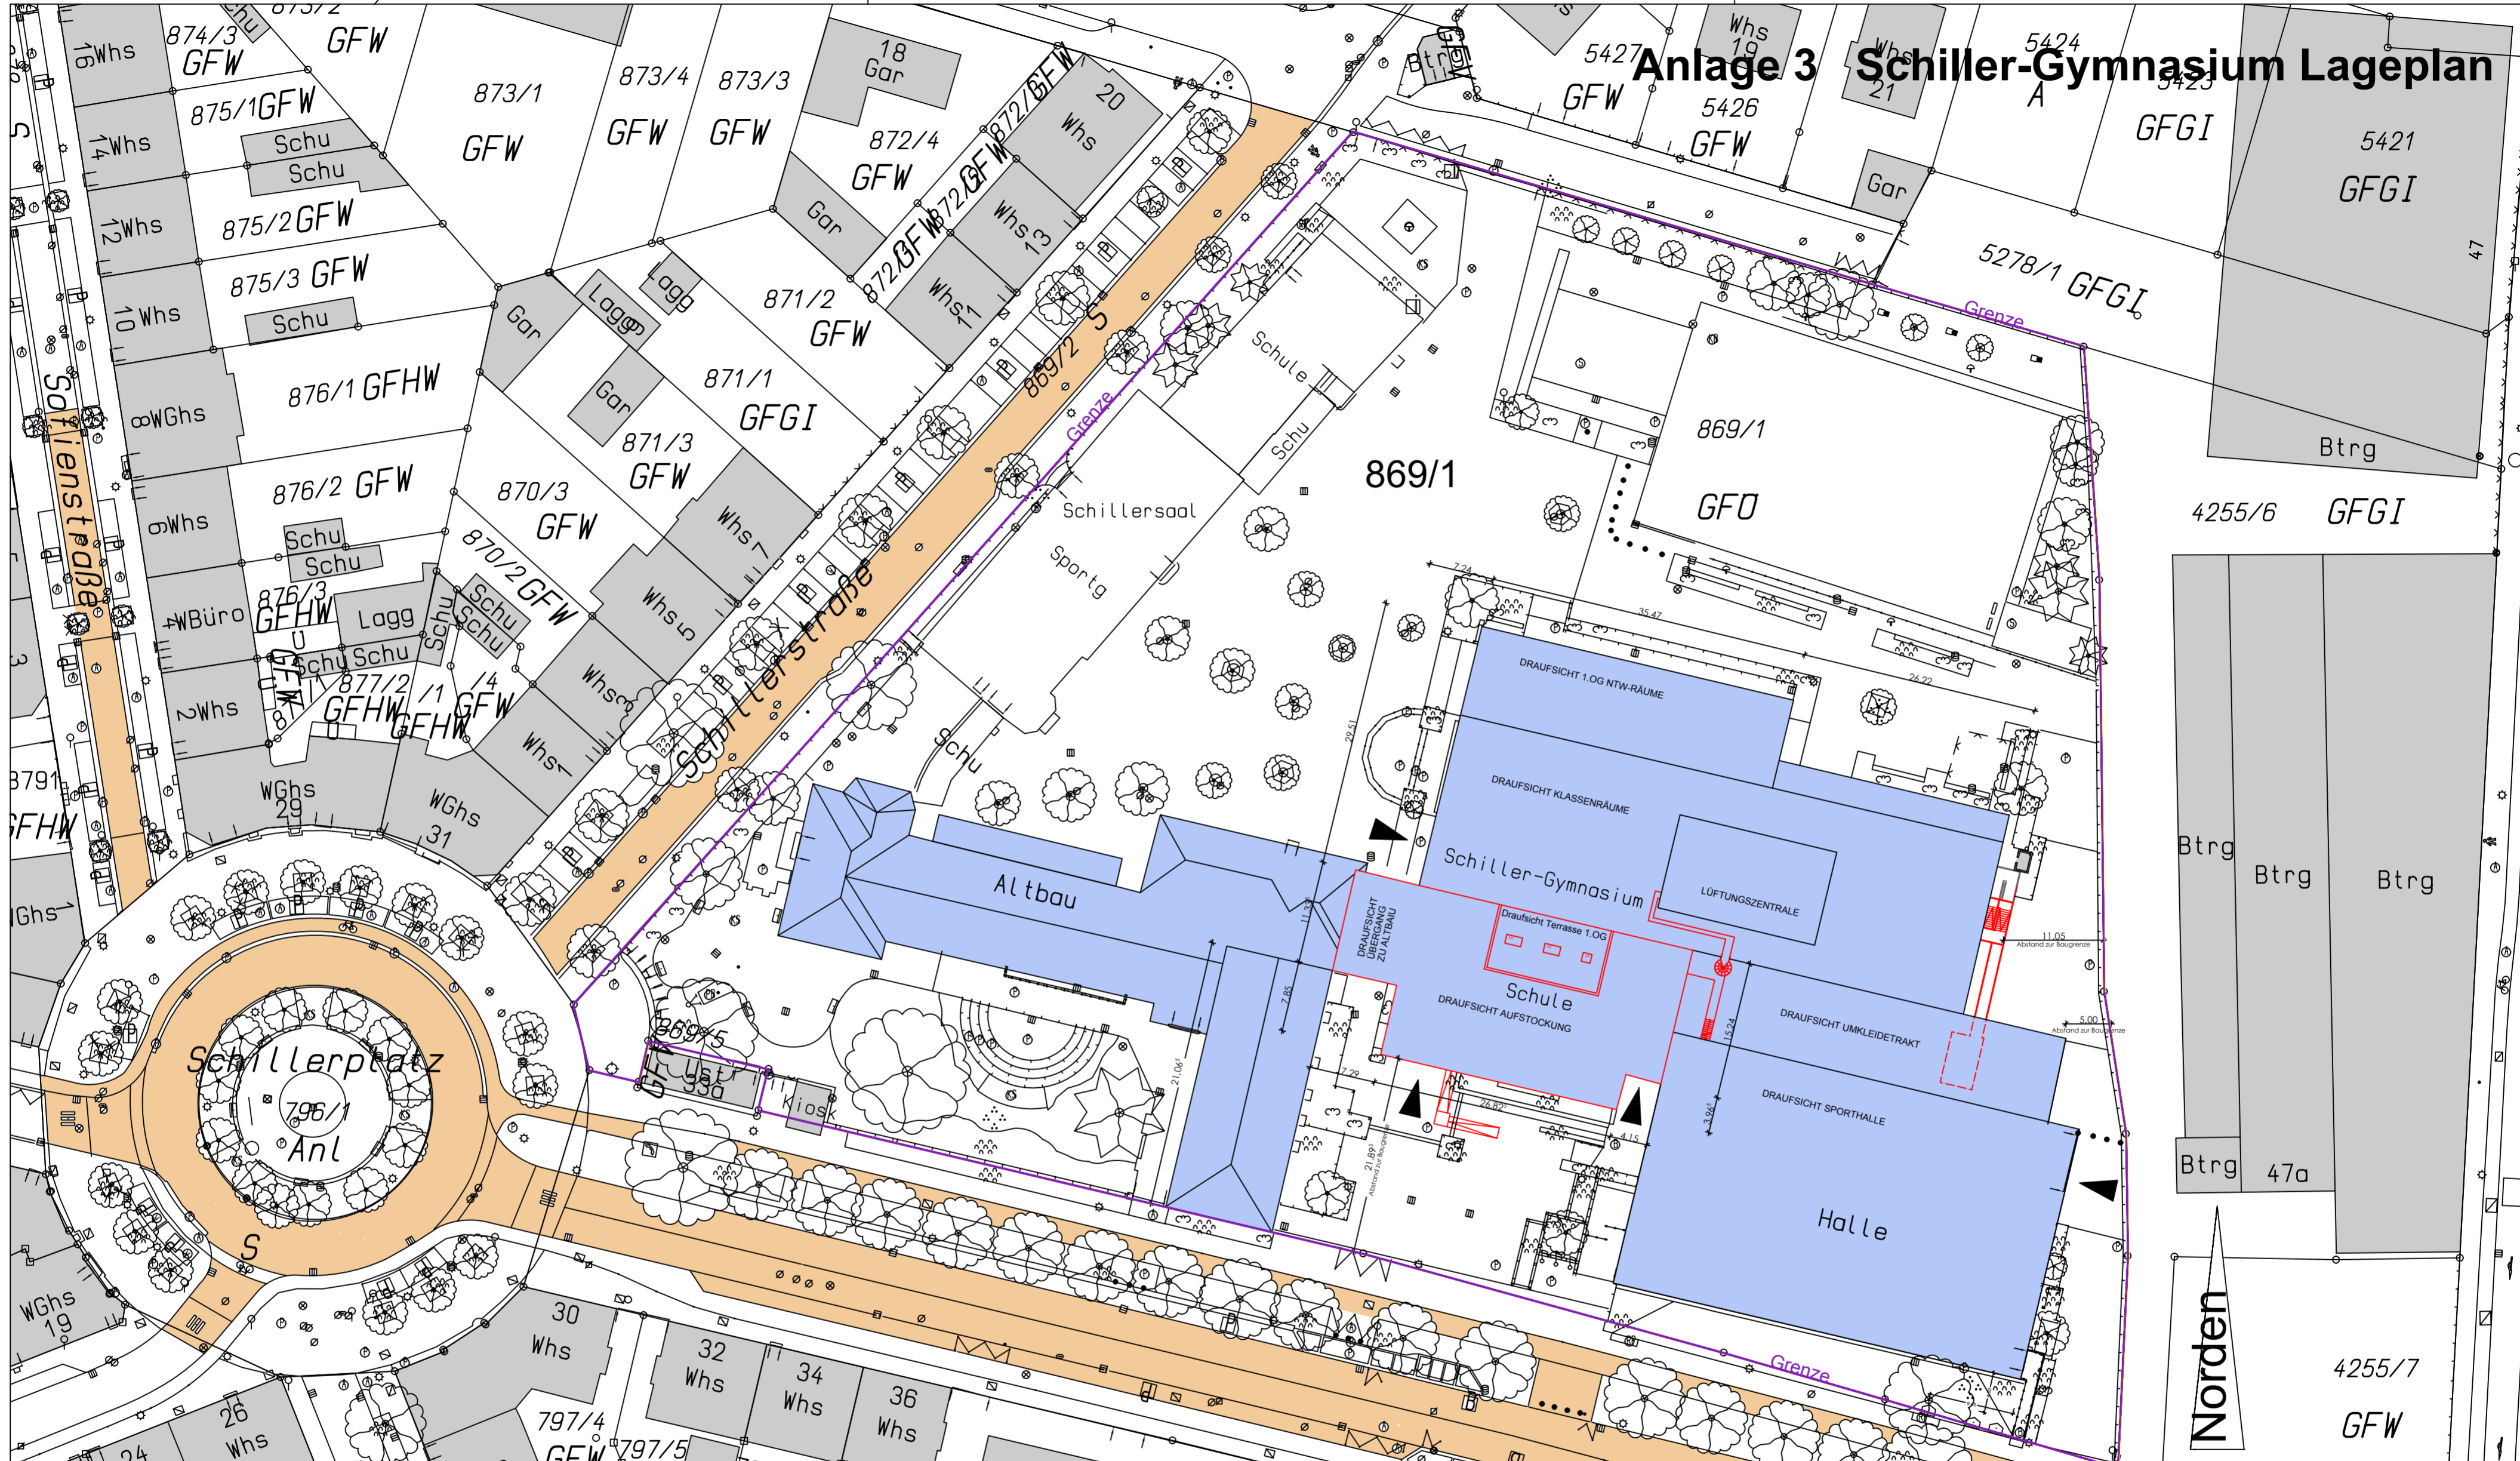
Anlage 3 Schiller-Gymnasium Lageplan

874/3 GFW
GFW
873/1 GFW
873/4 GFW
873/3 GFW
18 Gar
20 Whs
872/4 GFW
872/ GFW
872/ GFW
872/ GFW
Whs 13
Whs 11
Gar
16 Whs
875/1 GFW
Schu
Schu
14 Whs
875/2 GFW
12 Whs
875/3 GFW
Schu
10 Whs
Gar
Lagg
Lagg
Gar
871/2 GFW
871/1 GFGI
871/3 GFW
870/3 GFW
870/2 GFW
876/1 GFHW
8 WGhs
876/2 GFW
6 Whs
Schu
Schu
876/3 GFHW
Lagg
Schu
Schu Schu
Schu
Schu
Schu
4 WBüro
877/2 GFHW
/1 GFHW
/4 GFW
2 Whs
Whs 7
Whs 5
Whs 3
Whs 1
WGhs 29
WGhs 31
Sofienstraße
Schillerstraße
869/2
S
Grenze
Schule
Schu
Schillersaal
Sportg
Schu
869/1
869/1
GFÖ
Whs 19
Whs 21
5427 GFW
5426 GFW
5424 A
5423 GFGI
5421 GFGI
Gar
5278/1 GFGI
Grenze
Btrg
4255/6 GFGI
47
Btrg
Btrg
Btrg
Btrg
47a
Btrg
DRAUFSICHT 1.OG NTW-RÄUME
DRAUFSICHT KLASSENRÄUME
Schiller-Gymnasium
LÜFTUNGSZENTRALE
Altbau
DRAUFSICHT ÜBERGANG ZU ALTBAU
Draufsicht Terrasse 1.OG
Schule
DRAUFSICHT AUFSTOCKUNG
DRAUFSICHT UMKLEIDETRAKT
DRAUFSICHT SPORTHALLE
Halle
11.05 Abstand zur Baugrenze
5.00 Abstand zur Baugrenze
21.89 Abstand zur Baugrenze
Schillerplatz
796/1
Anl
S
869/5
Ust
33a
Kiosk
GFW
WGhs 19
3791
GFHW
WGhs 1
30 Whs
32 Whs
34 Whs
36 Whs
26 Whs
24
797/4 GFW
797/5
Grenze
Norden
4255/7 GFW